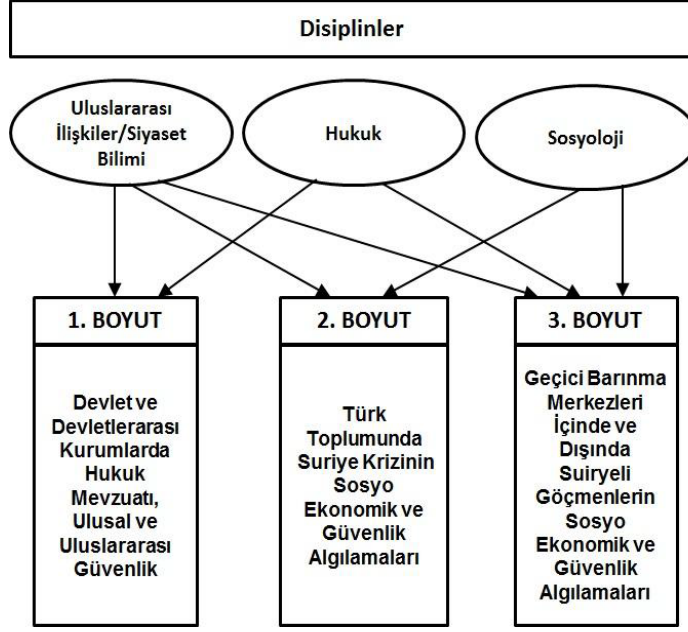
Disiplinler

Uluslararası İlişkiler/Siyaset Bilimi

Hukuk

Sosyoloji

1. BOYUT

Devlet ve Devletlerarası Kurumlarda Hukuk Mevzuatı, Ulusal ve Uluslararası Güvenlik

2. BOYUT

Türk Toplumunda Suriye Krizinin Sosyo Ekonomik ve Güvenlik Algılamaları

3. BOYUT

Geçici Barınma Merkezleri İçinde ve Dışında Suiryeli Göçmenlerin Sosyo Ekonomik ve Güvenlik Algılamaları